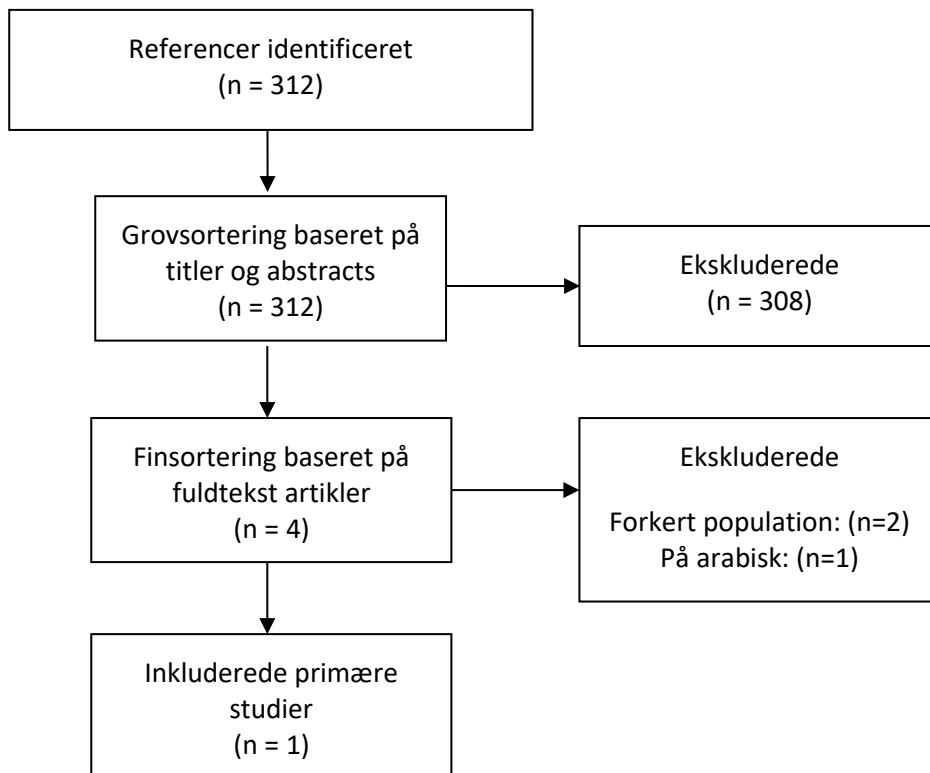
Referencer identificeret
(n = 312)

Grovsortering baseret på titler og abstracts
(n = 312)

Ekskluderede
(n = 308)

Finsortering baseret på fuldtekst artikler
(n = 4)

Ekskluderede

Forkert population: (n=2)
På arabisk: (n=1)

Inkluderede primære studier
(n = 1)